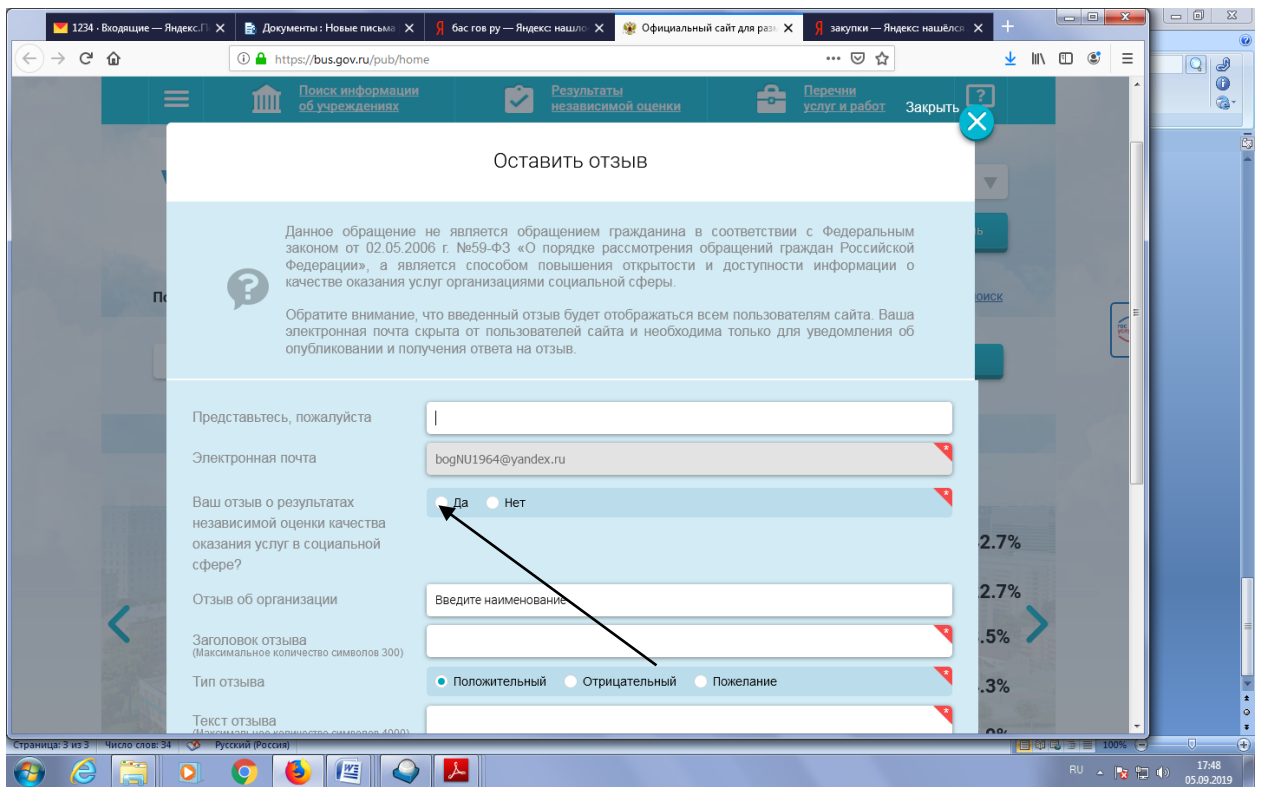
1234 · Входящие — Яндекс.П
Документы : Новые письма
бас гов ру — Яндекс: нашло
Официальный сайт для раз
закупки — Яндекс: нашёлся

https://bus.gov.ru/pub/home

Поиск информации об учреждениях
Результаты независимой оценки
Перечни услуг и работ
Закрыть

Оставить отзыв

Данное обращение не является обращением гражданина в соответствии с Федеральным законом от 02.05.2006 г. №59-ФЗ «О порядке рассмотрения обращений граждан Российской Федерации», а является способом повышения открытости и доступности информации о качестве оказания услуг организациями социальной сферы.

Обратите внимание, что введенный отзыв будет отображаться всем пользователям сайта. Ваша электронная почта скрыта от пользователей сайта и необходима только для уведомления об опубликовании и получения ответа на отзыв.

Представьтесь, пожалуйста
Электронная почта bogNU1964@yandex.ru
Ваш отзыв о результатах независимой оценки качества оказания услуг в социальной сфере? Да Нет
Отзыв об организации Введите наименование
Заголовок отзыва (Максимальное количество символов 300)
Тип отзыва Положительный Отрицательный Пожелание
Текст отзыва

2.7%
2.7%
.5%
.3%

Страница: 3 из 3 Число слов: 34 Русский (Россия) 100%
RU 17:48 05.09.2019